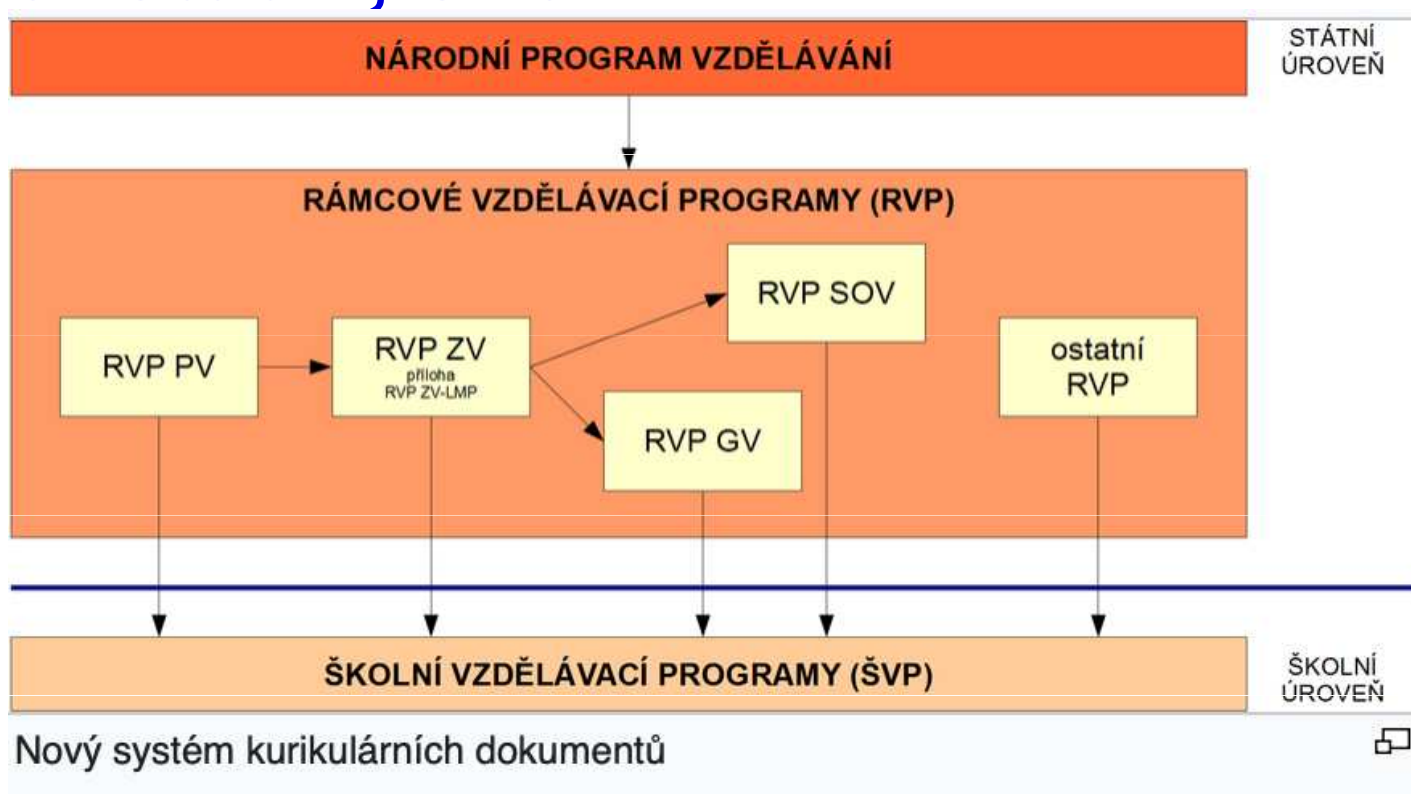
NÁRODNÍ PROGRAM VZDĚLÁVÁNÍ

STÁTNÍ ÚROVEŇ

RÁMCOVÉ VZDĚLÁVACÍ PROGRAMY (RVP)

RVP PV

RVP ZV
příloha
RVP ZV-LMP

RVP SOV

RVP GV

ostatní RVP

ŠKOLNÍ VZDĚLÁVACÍ PROGRAMY (ŠVP)

ŠKOLNÍ ÚROVEŇ

Nový systém kurikulárních dokumentů